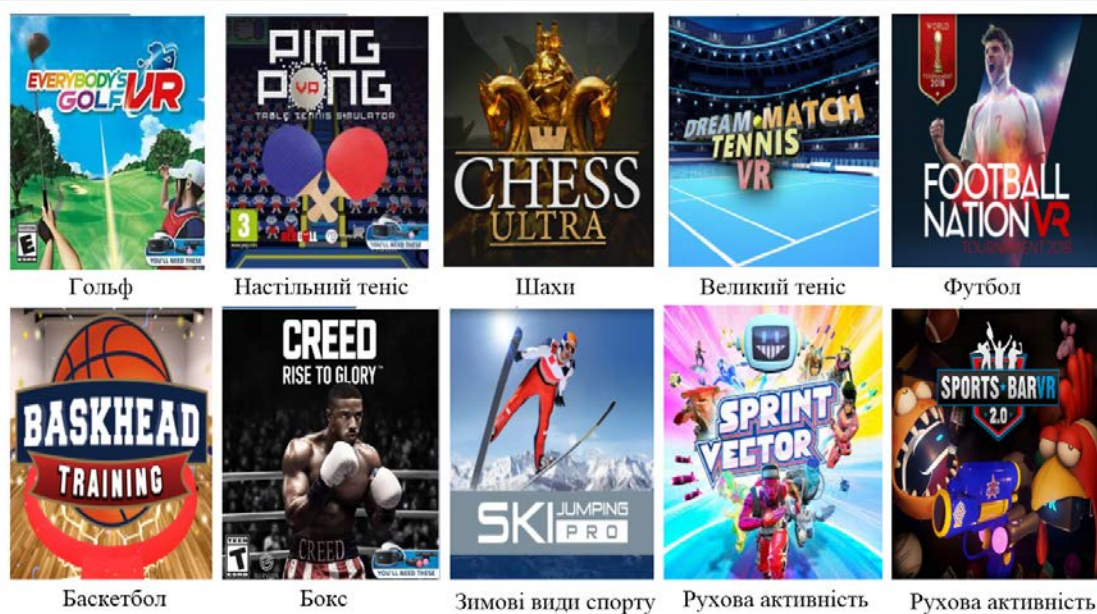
EVERYBODY'S GOLF VR

E

YOU'LL NEED THESE

Гольф

PING PONG VR

TABLE TENNIS SIMULATOR

3

YOU'LL NEED THESE

Настільний теніс

CHESS ULTRA

Шахи

DREAM MATCH TENNIS VR

Великий теніс

WORLD TOURNAMENT 2018

FOOTBALL NATION VR

TOURNAMENT 2018

Футбол

BASKHEAD TRAINING

Баскетбол

CREED

RISE TO GLORY™

CREED

T

YOU'LL NEED THESE

Бокс

SKI JUMPING PRO

Зимові види спорту

SPRINT VECTOR

Рухова активність

SPORTS BAR VR 2.0

Рухова активність